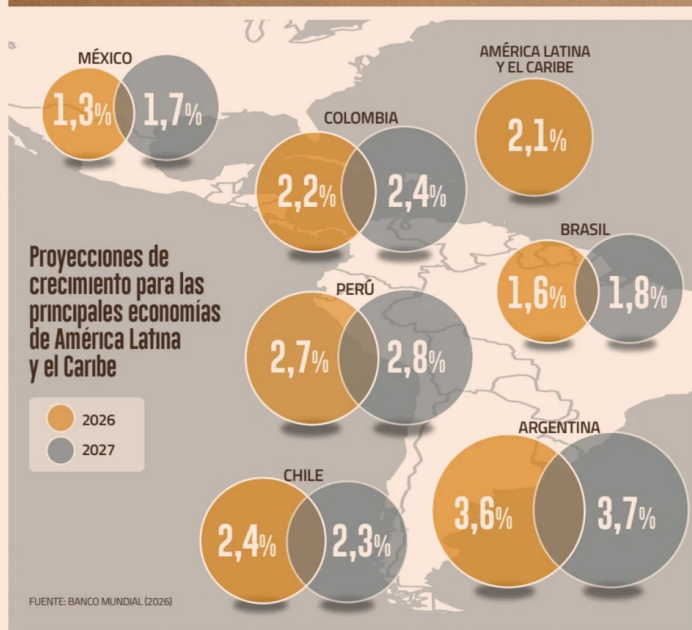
MÉXICO
1,3%
1,7%

AMÉRICA LATINA Y EL CARIBE
2,1%

COLOMBIA
2,2%
2,4%

Proyecciones de crecimiento para las principales economías de América Latina y el Caribe

BRASIL
1,6%
1,8%

PERÚ
2,7%
2,8%

2026
2027

ARGENTINA
3,6%
3,7%

CHILE
2,4%
2,3%

FUENTE: BANCO MUNDIAL (2026)